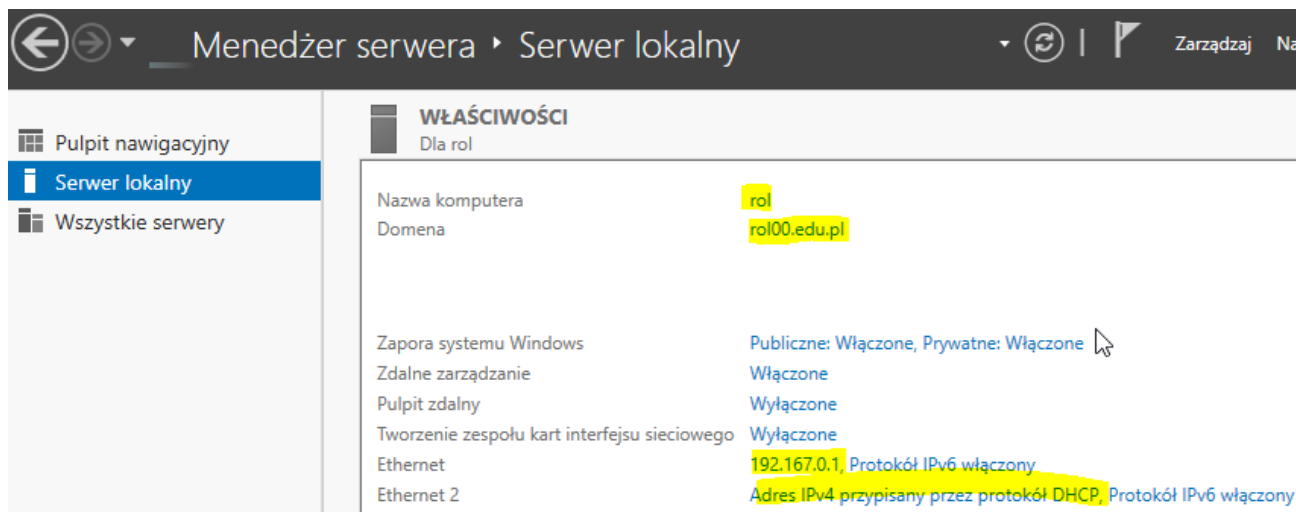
Menedżer serwera ‣ Serwer lokalny

Zarządzaj Na

Pulpit nawigacyjny
Serwer lokalny
Wszystkie serwery

WŁAŚCIWOŚCI
Dla rol

| | |
|---|---|
| Nazwa komputera | rol |
| Domena | rol00.edu.pl |
| Zapora systemu Windows | Publiczne: Włączone, Prywatne: Włączone |
| Zdalne zarządzanie | Włączone |
| Pulpit zdalny | Wyłączone |
| Tworzenie zespołu kart interfejsu sieciowego | Wyłączone |
| Ethernet | 192.167.0.1, Protokół IPv6 włączony |
| Ethernet 2 | Adres IPv4 przypisany przez protokół DHCP, Protokół IPv6 włączony |